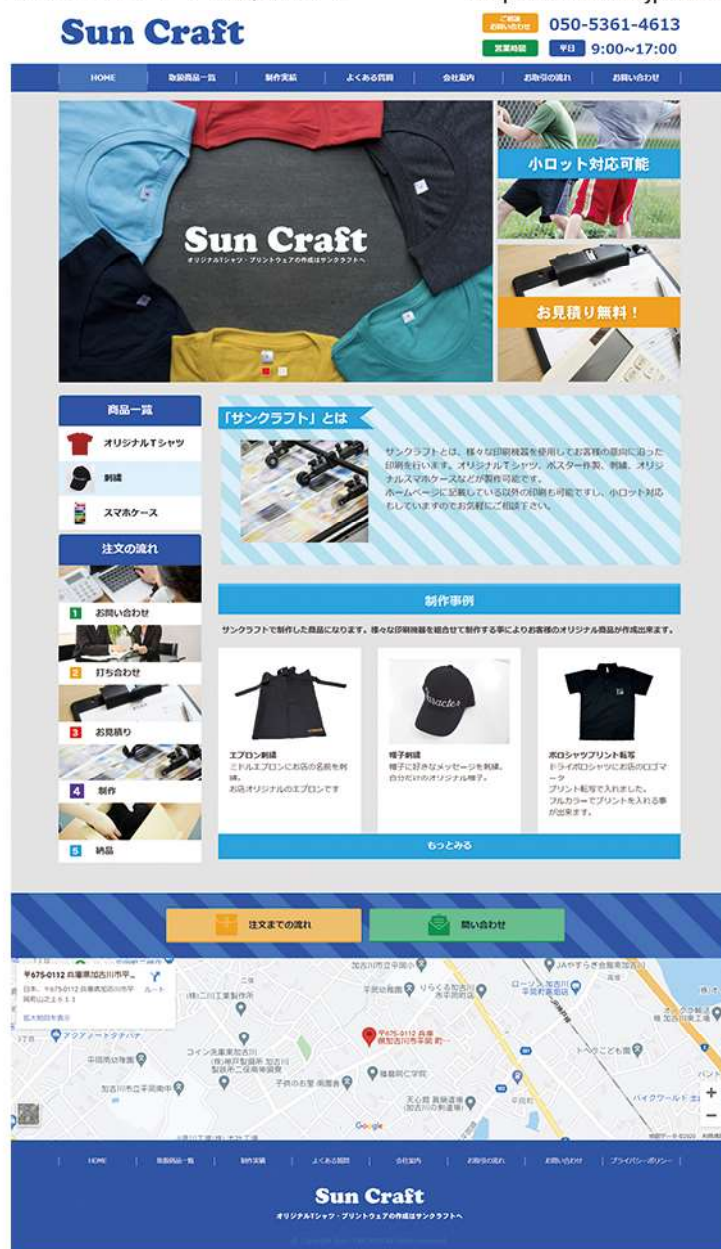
Sun Craft

ご相談お問い合わせ 050-5361-4613
営業時間 平日 9:00~17:00

HOME | 取扱商品一覧 | 制作実績 | よくある質問 | 会社案内 | お取引の流れ | お問い合わせ

Sun Craft
オリジナルTシャツ・プリントウェアの作成はサンクラフトへ

小ロット対応可能

お見積り無料！

商品一覧
オリジナルTシャツ
刺繍
スマホケース

注文の流れ
1 お問い合わせ
2 打ち合わせ
3 お見積り
4 制作
5 納品

「サンクラフト」とは

サンクラフトとは、様々な印刷機器を使用してお客様の意向に沿った印刷を行います。オリジナルTシャツ、ポスター作製、刺繍、オリジナルスマホケースなどが製作可能です。
ホームページに記載している以外の印刷も可能ですし、小ロット対応もしていますのでお気軽にご相談下さい。

制作事例

サンクラフトで制作した商品になります。様々な印刷機器を組合せて制作する事によりお客様のオリジナル商品が作成出来ます。

エプロン刺繍
ミドルエプロンにお店の名前を刺繍。
お店オリジナルのエプロンです

帽子刺繍
帽子に好きなメッセージを刺繍。
自分だけのオリジナル帽子。

ポロシャツプリント転写
ドライポロシャツにお店のロゴマーク
プリント転写で入れました。
フルカラーでプリントを入れる事が出来ます。

もっとみる

注文までの流れ
問い合わせ

〒675-0112 兵庫県加古川市平...
日本、〒675-0112 兵庫県加古川市平岡町山之上 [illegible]
ルート
拡大地図を表示
〒675-0112 兵庫県加古川市平岡町...
Google

HOME | 取扱商品一覧 | 制作実績 | よくある質問 | 会社案内 | お取引の流れ | お問い合わせ | プライバシーポリシー

Sun Craft
オリジナルTシャツ・プリントウェアの作成はサンクラフトへ

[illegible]